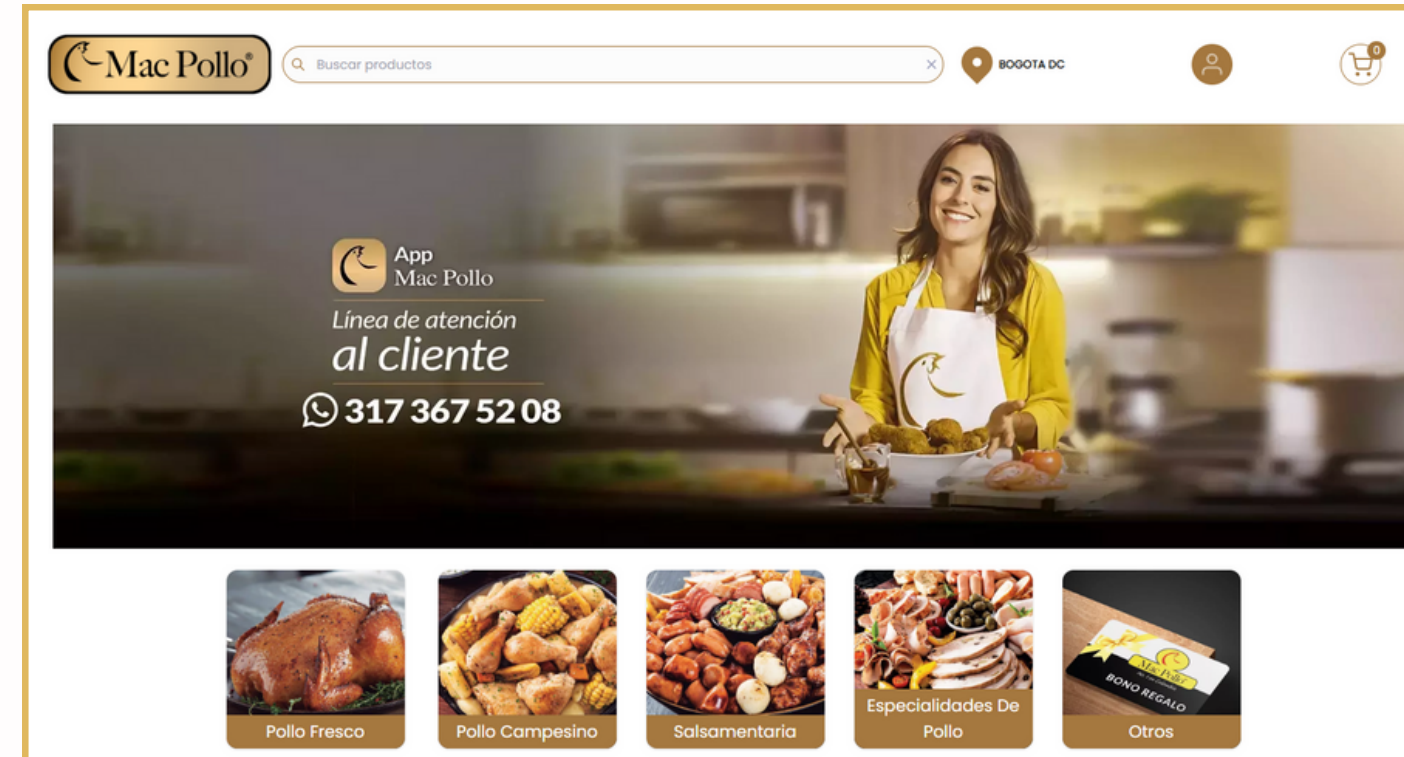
Mac Pollo®

Buscar productos

BOGOTA DC

0

App
Mac Pollo

Línea de atención
al cliente

317 367 52 08

Mac Pollo

BONO REGALO

Pollo Fresco

Pollo Campesino

Salsamentaria

Especialidades De Pollo

Otros